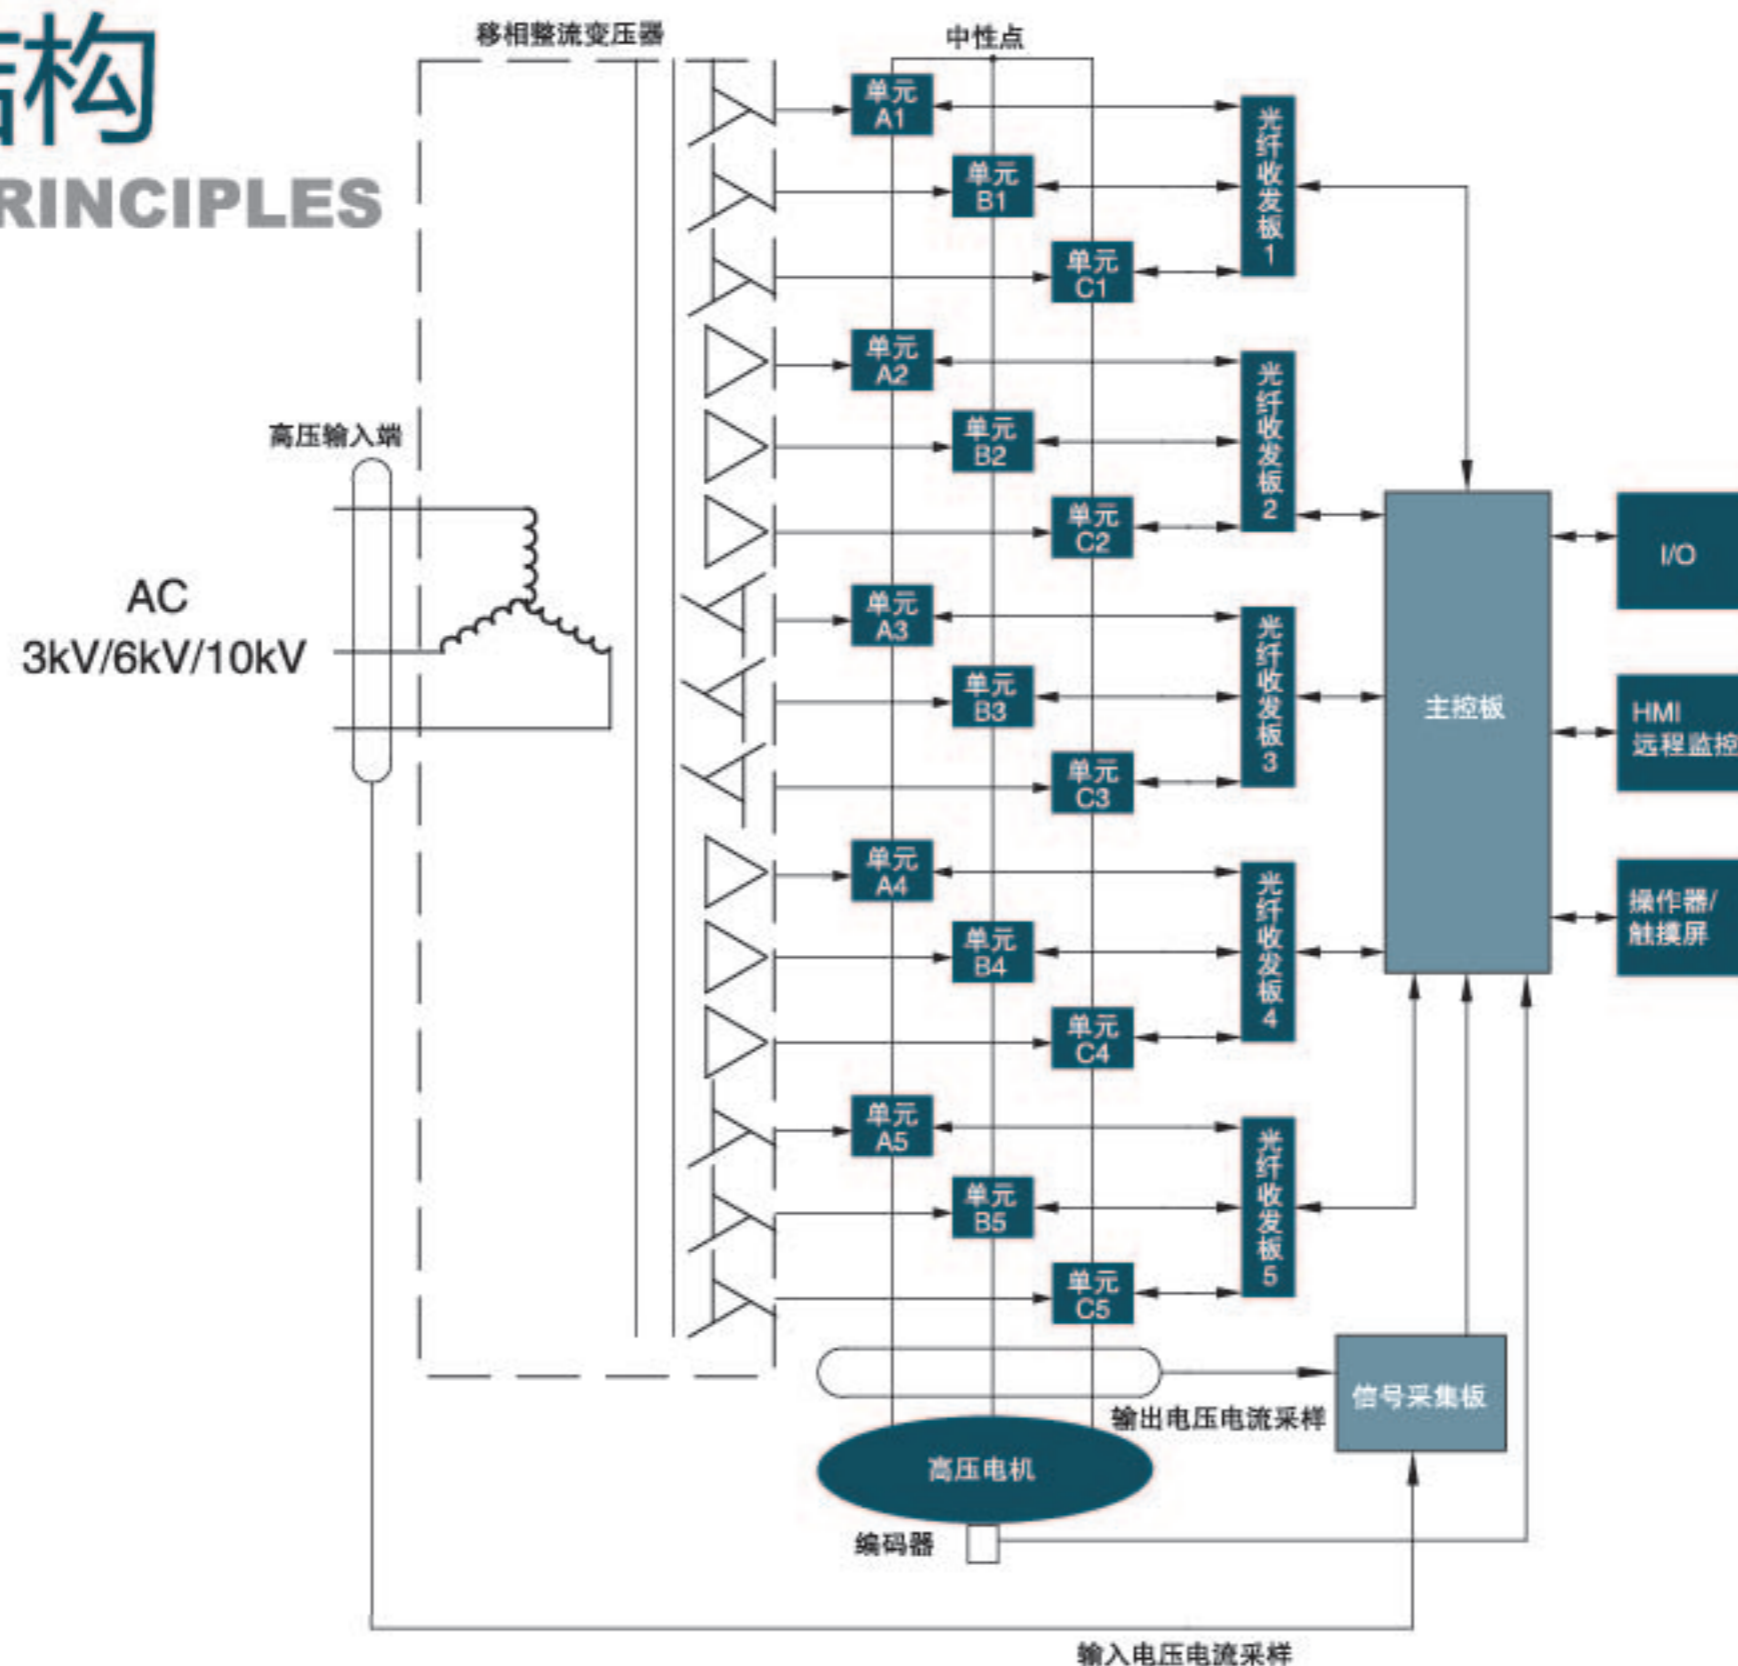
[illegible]构
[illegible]RINCIPLES

移相整流变压器
中性点
高压输入端
AC
3kV/6kV/10kV

单元 A1
单元 B1
单元 C1
光纤收发板1
单元 A2
单元 B2
单元 C2
光纤收发板2
单元 A3
单元 B3
单元 C3
光纤收发板3
单元 A4
单元 B4
单元 C4
光纤收发板4
单元 A5
单元 B5
单元 C5
光纤收发板5

主控板
I/O
HMI
远程监控
操作器/
触摸屏

信号采集板
输出电压电流采样
高压电机
编码器
输入电压电流采样